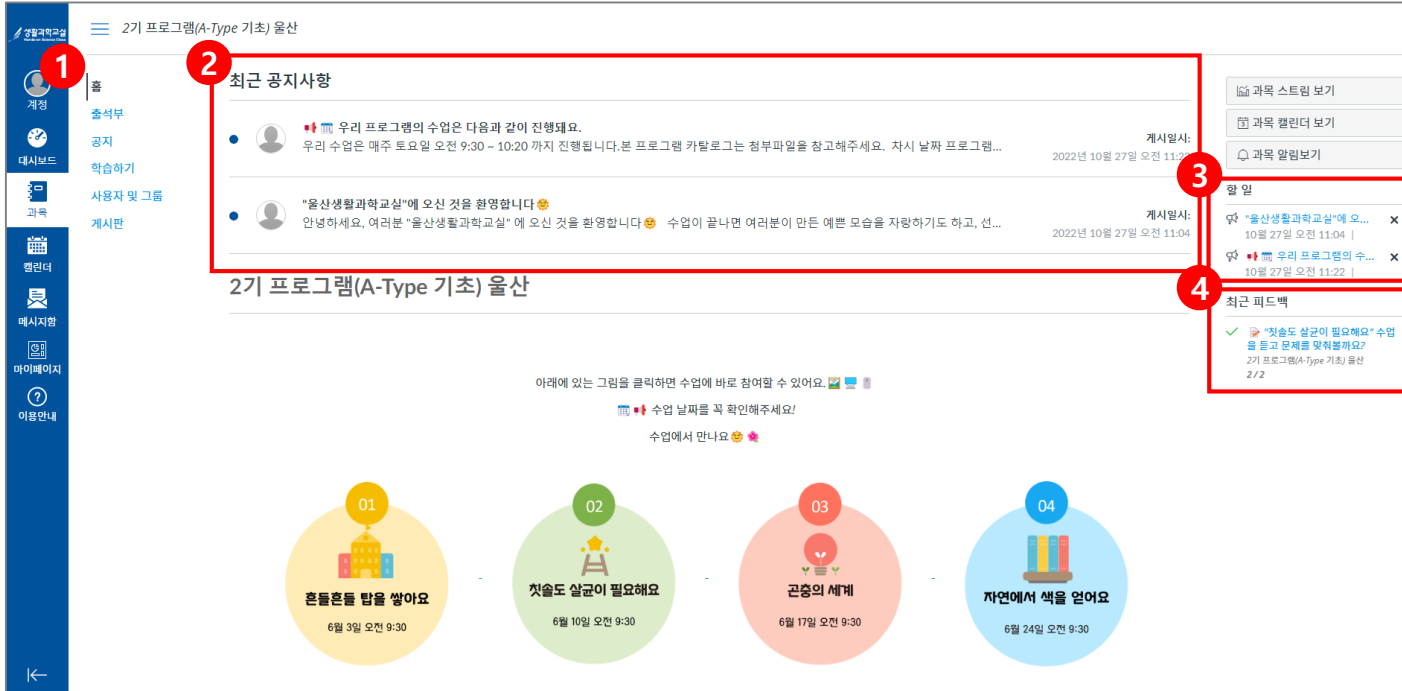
생활과학교실

2기 프로그램(A-Type 기초) 울산

1

계정

대시보드

과목

캘린더

메시지함

마이페이지

이용안내

홈
출석부
공지
학습하기
사용자 및 그룹
게시판

2

최근 공지사항

우리 프로그램의 수업은 다음과 같이 진행돼요.
우리 수업은 매주 토요일 오전 9:30 ~ 10:20 까지 진행됩니다.본 프로그램 카탈로그는 첨부파일을 참고해주세요. 차시 날짜 프로그램...
게시일시:
2022년 10월 27일 오전 11:2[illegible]

"울산생활과학교실"에 오신 것을 환영합니다
안녕하세요, 여러분 "울산생활과학교실" 에 오신 것을 환영합니다 수업이 끝나면 여러분이 만든 예쁜 모습을 자랑하기도 하고, 선...
게시일시:
2022년 10월 27일 오전 11:04

2기 프로그램(A-Type 기초) 울산

아래에 있는 그림을 클릭하면 수업에 바로 참여할 수 있어요.

수업 날짜를 꼭 확인해주세요!

수업에서 만나요

01
흔들흔들 탑을 쌓아요
6월 3일 오전 9:30

02
칫솔도 살균이 필요해요
6월 10일 오전 9:30

03
곤충의 세계
6월 17일 오전 9:30

04
자연에서 색을 얻어요
6월 24일 오전 9:30

과목 스트림 보기
과목 캘린더 보기
과목 알림보기

3

할 일
"울산생활과학교실"에 오... ×
10월 27일 오전 11:04 |
우리 프로그램의 수... ×
10월 27일 오전 11:22 |

4

최근 피드백
"칫솔도 살균이 필요해요" 수업을 듣고 문제를 맞춰볼까요?
2기 프로그램(A-Type 기초) 울산
2 / 2